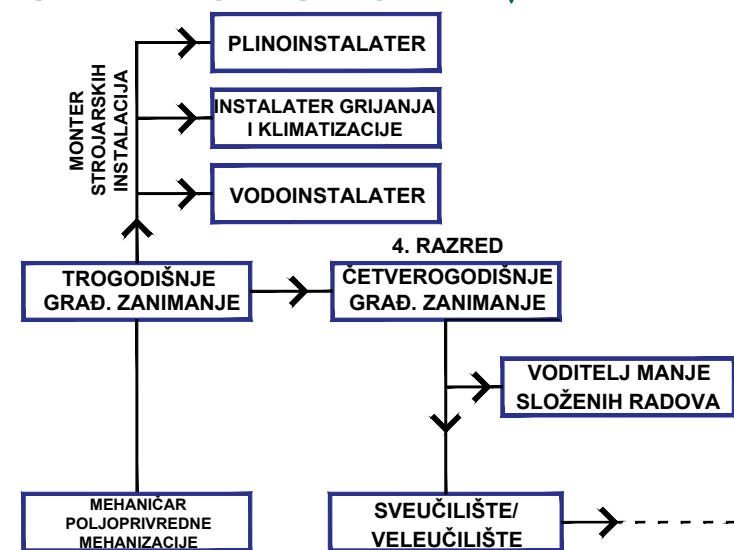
PLINOINSTALATER

MONTER STROJARSKIH INSTALACIJA

INSTALATER GRIJANJA I KLIMATIZACIJE

VODOINSTALATER

4. RAZRED

TROGODIŠNJE GRAĐ. ZANIMANJE

ČETVEROGODIŠNJE GRAĐ. ZANIMANJE

VODITELJ MANJE SLOŽENIH RADOVA

MEHANIČAR POLJOPRIVREDNE MEHANIZACIJE

SVEUČILIŠTE/ VELEUČILIŠTE